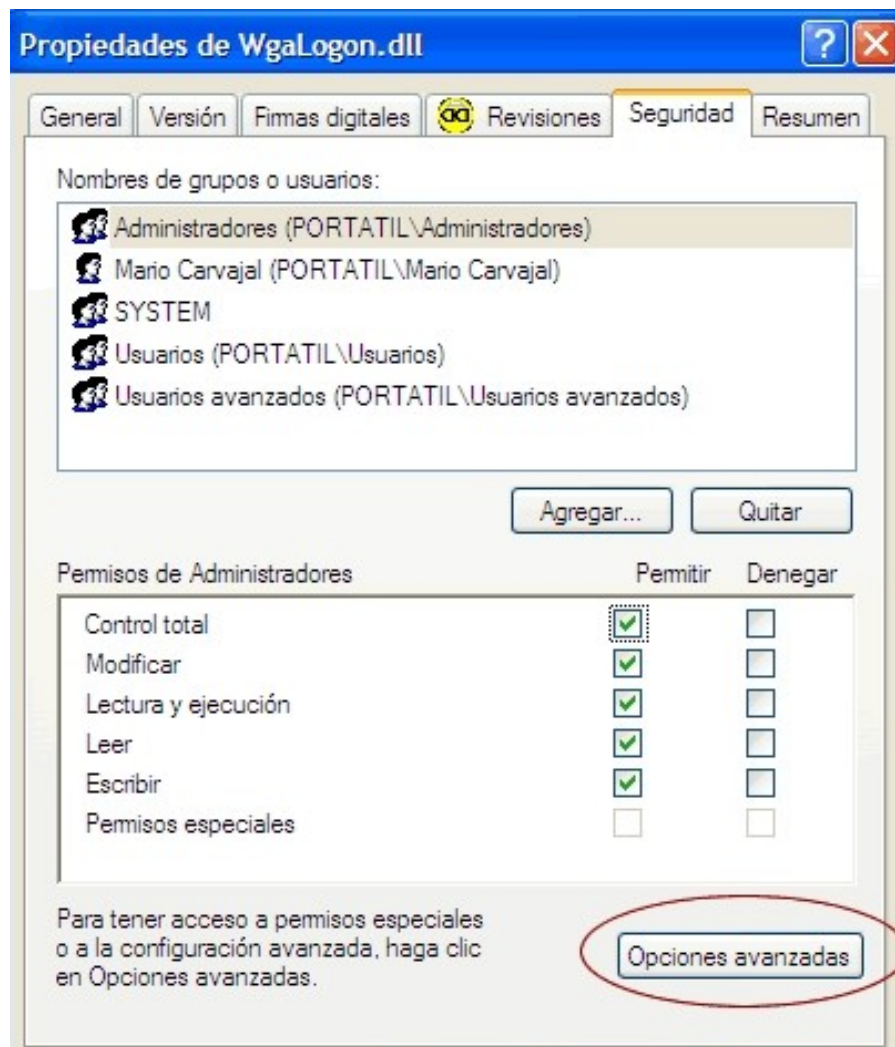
Propiedades de WgaLogon.dll

?

General | Versión | Firmas digitales | Revisiones | Seguridad | Resumen

Nombres de grupos o usuarios:

Administradores (PORTATIL\Administradores)
Mario Carvajal (PORTATIL\Mario Carvajal)
SYSTEM
Usuarios (PORTATIL\Usuarios)
Usuarios avanzados (PORTATIL\Usuarios avanzados)

Agregar... Quitar

| Permisos de Administradores | Permitir | Denegar |
|---|---|---|
| Control total | ☑ | ☐ |
| Modificar | ☑ | ☐ |
| Lectura y ejecución | ☑ | ☐ |
| Leer | ☑ | ☐ |
| Escribir | ☑ | ☐ |
| Permisos especiales | ☐ | ☐ |

Para tener acceso a permisos especiales o a la configuración avanzada, haga clic en Opciones avanzadas.

Opciones avanzadas